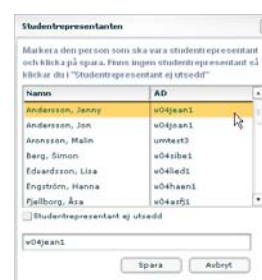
Studentrepresentanten

Markera den person som ska vara studentrepresentant och klicka på spara. Finns ingen studentrepresentant så klickar du i "Studentrepresentant ej utsedd"

| Namn | AD |
|---|---|
| Andersson, Jenny | w04jean1 |
| Andersson, Jon | w04joan1 |
| Aronsson, Malin | umtest3 |
| Berg, Simon | w04sibe1 |
| Edvardsson, Lisa | w04lied1 |
| Engström, Hanna | w04haen1 |
| Fjellborg, Åsa | w04asfj1 |

Studentrepresentant ej utsedd

w04jean1

Spara Avbryt